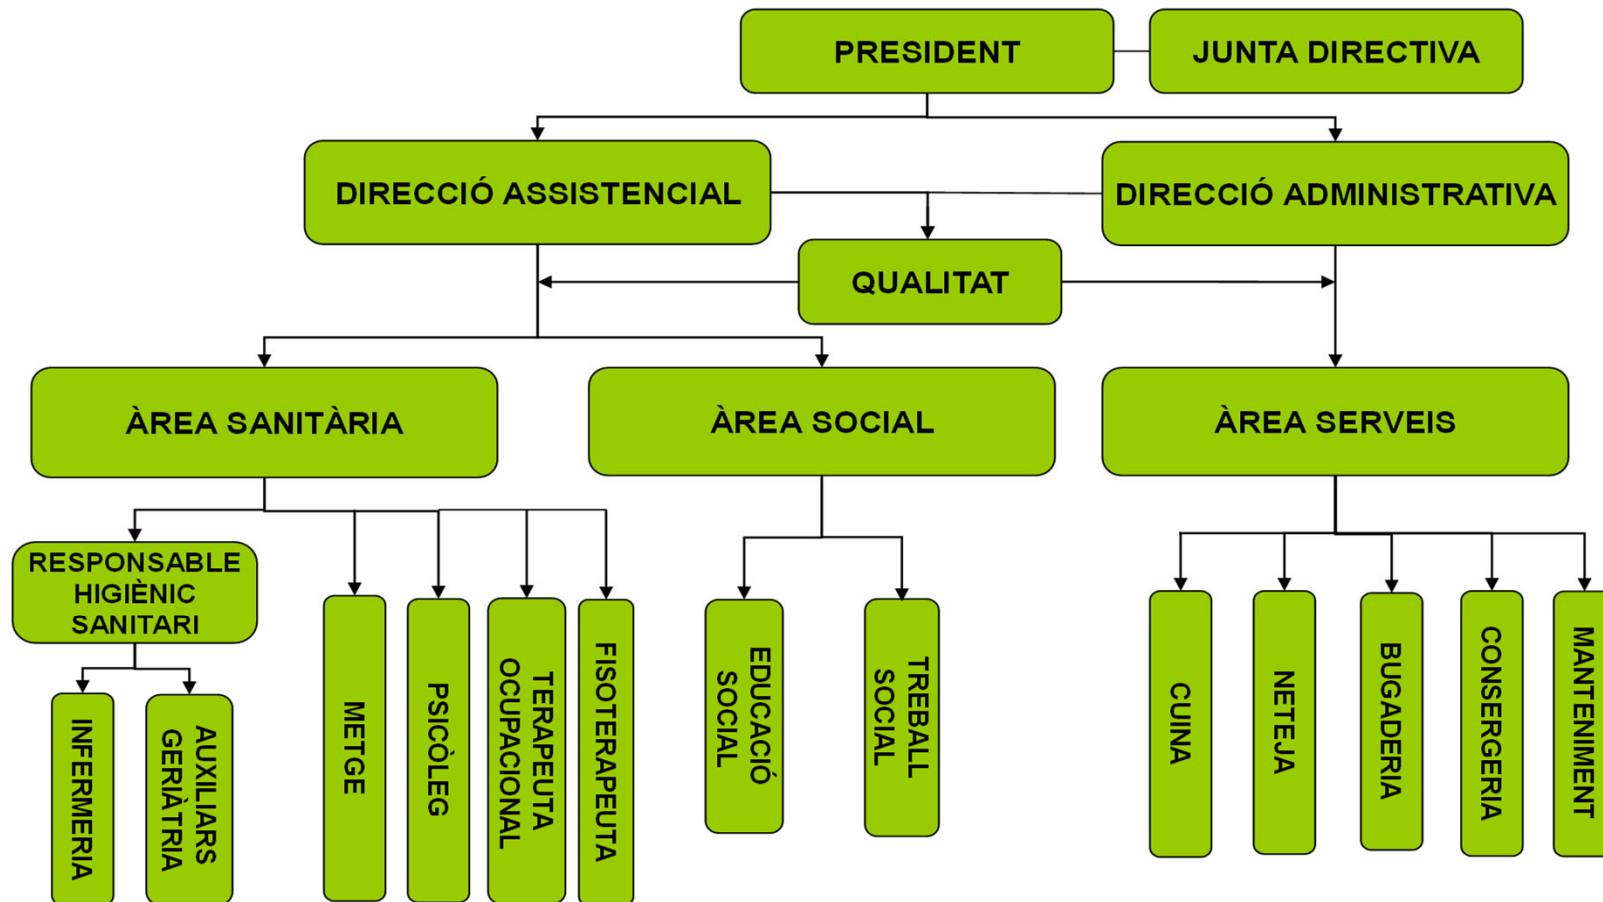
PRESIDENT

JUNTA DIRECTIVA

DIRECCIÓ ASSISTENCIAL

DIRECCIÓ ADMINISTRATIVA

QUALITAT

ÀREA SANITÀRIA

ÀREA SOCIAL

ÀREA SERVEIS

RESPONSABLE HIGIÈNIC SANITARI

INFERMERIA

AUXILIARS GERIÀTRIA

METGE

PSICÒLEG

TERAPEUTA OCUPACIONAL

FISOTERAPEUTA

EDUCACIÓ SOCIAL

TREBALL SOCIAL

CUINA

NETEJA

BUGADERIA

CONSERGERIA

MANTENIMENT